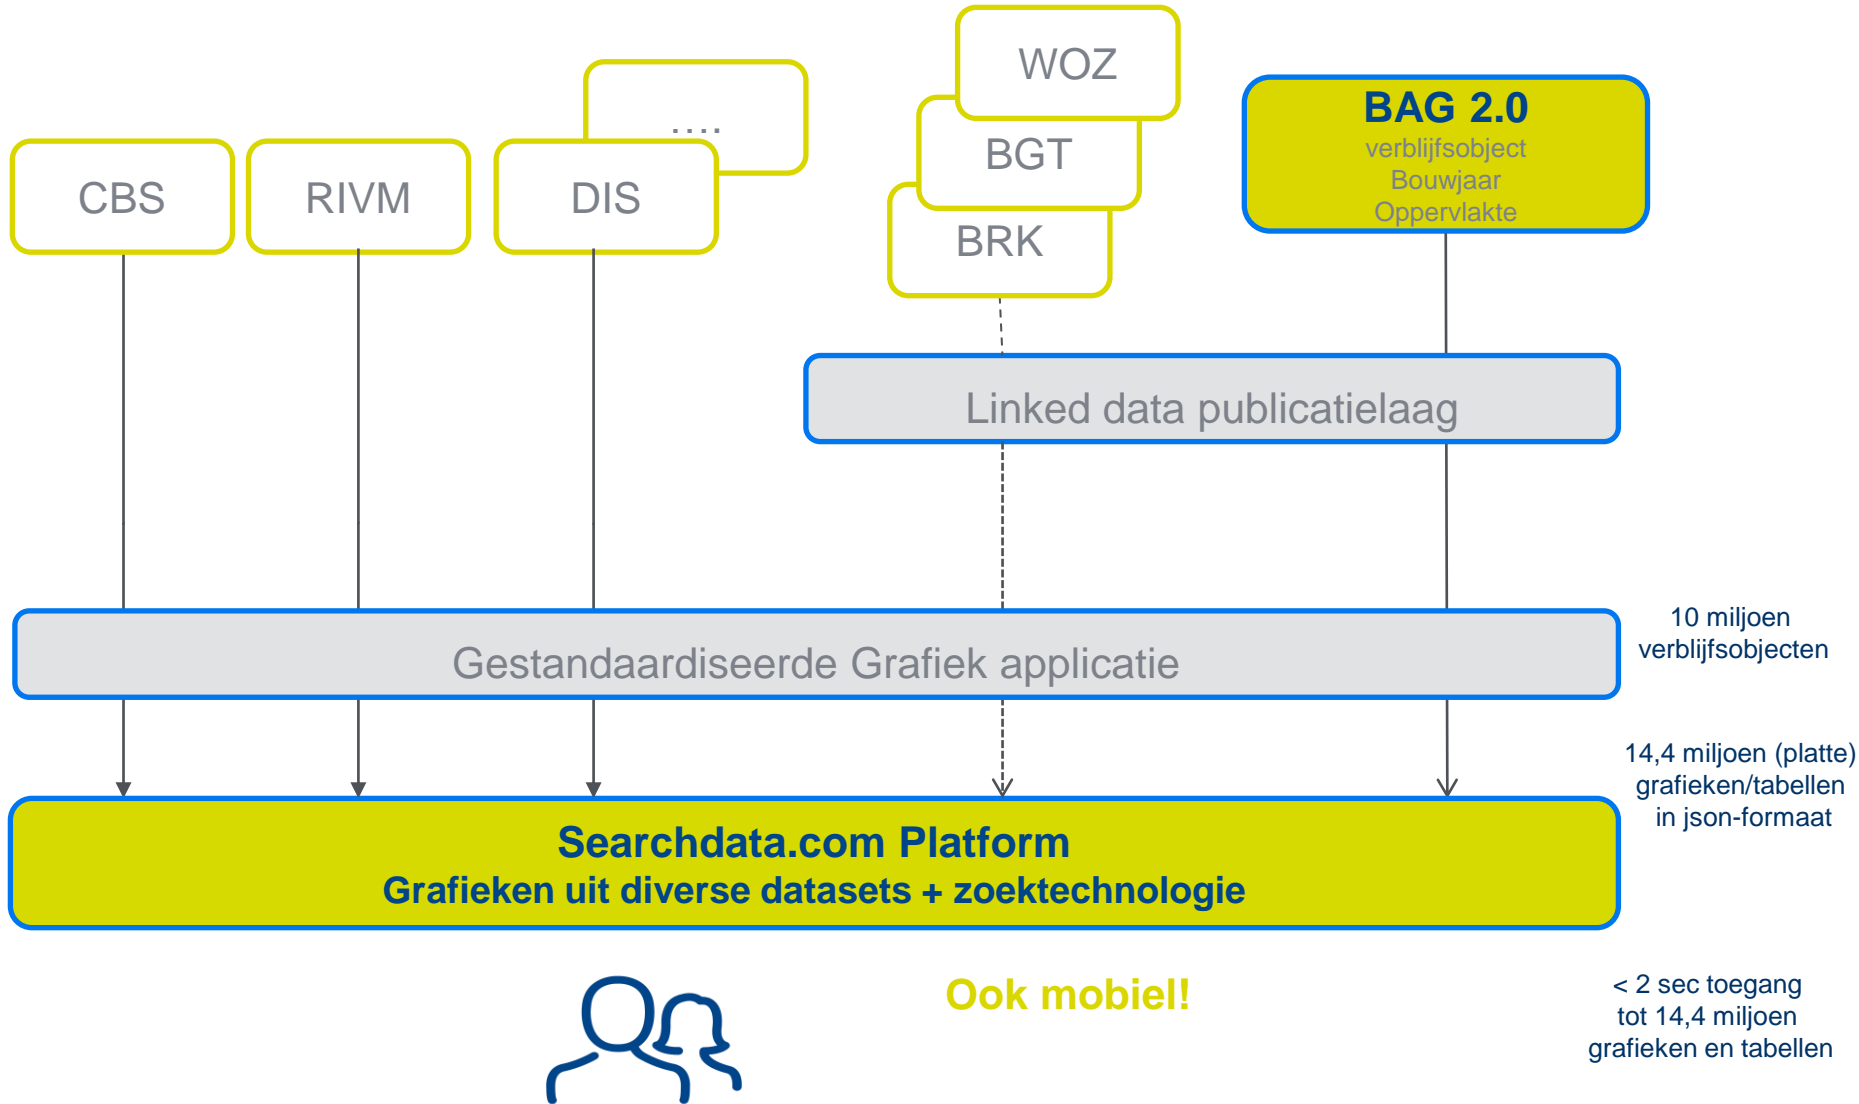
....

CBS

RIVM

DIS

WOZ

BGT

BRK

BAG 2.0
verblijfsobject
Bouwjaar
Oppervlakte

Linked data publicatielaag

Gestandaardiseerde Grafiek applicatie

10 miljoen verblijfsobjecten

14,4 miljoen (platte) grafieken/tabellen in json-formaat

Searchdata.com Platform
Grafieken uit diverse datasets + zoektechnologie

Ook mobiel!

< 2 sec toegang tot 14,4 miljoen grafieken en tabellen